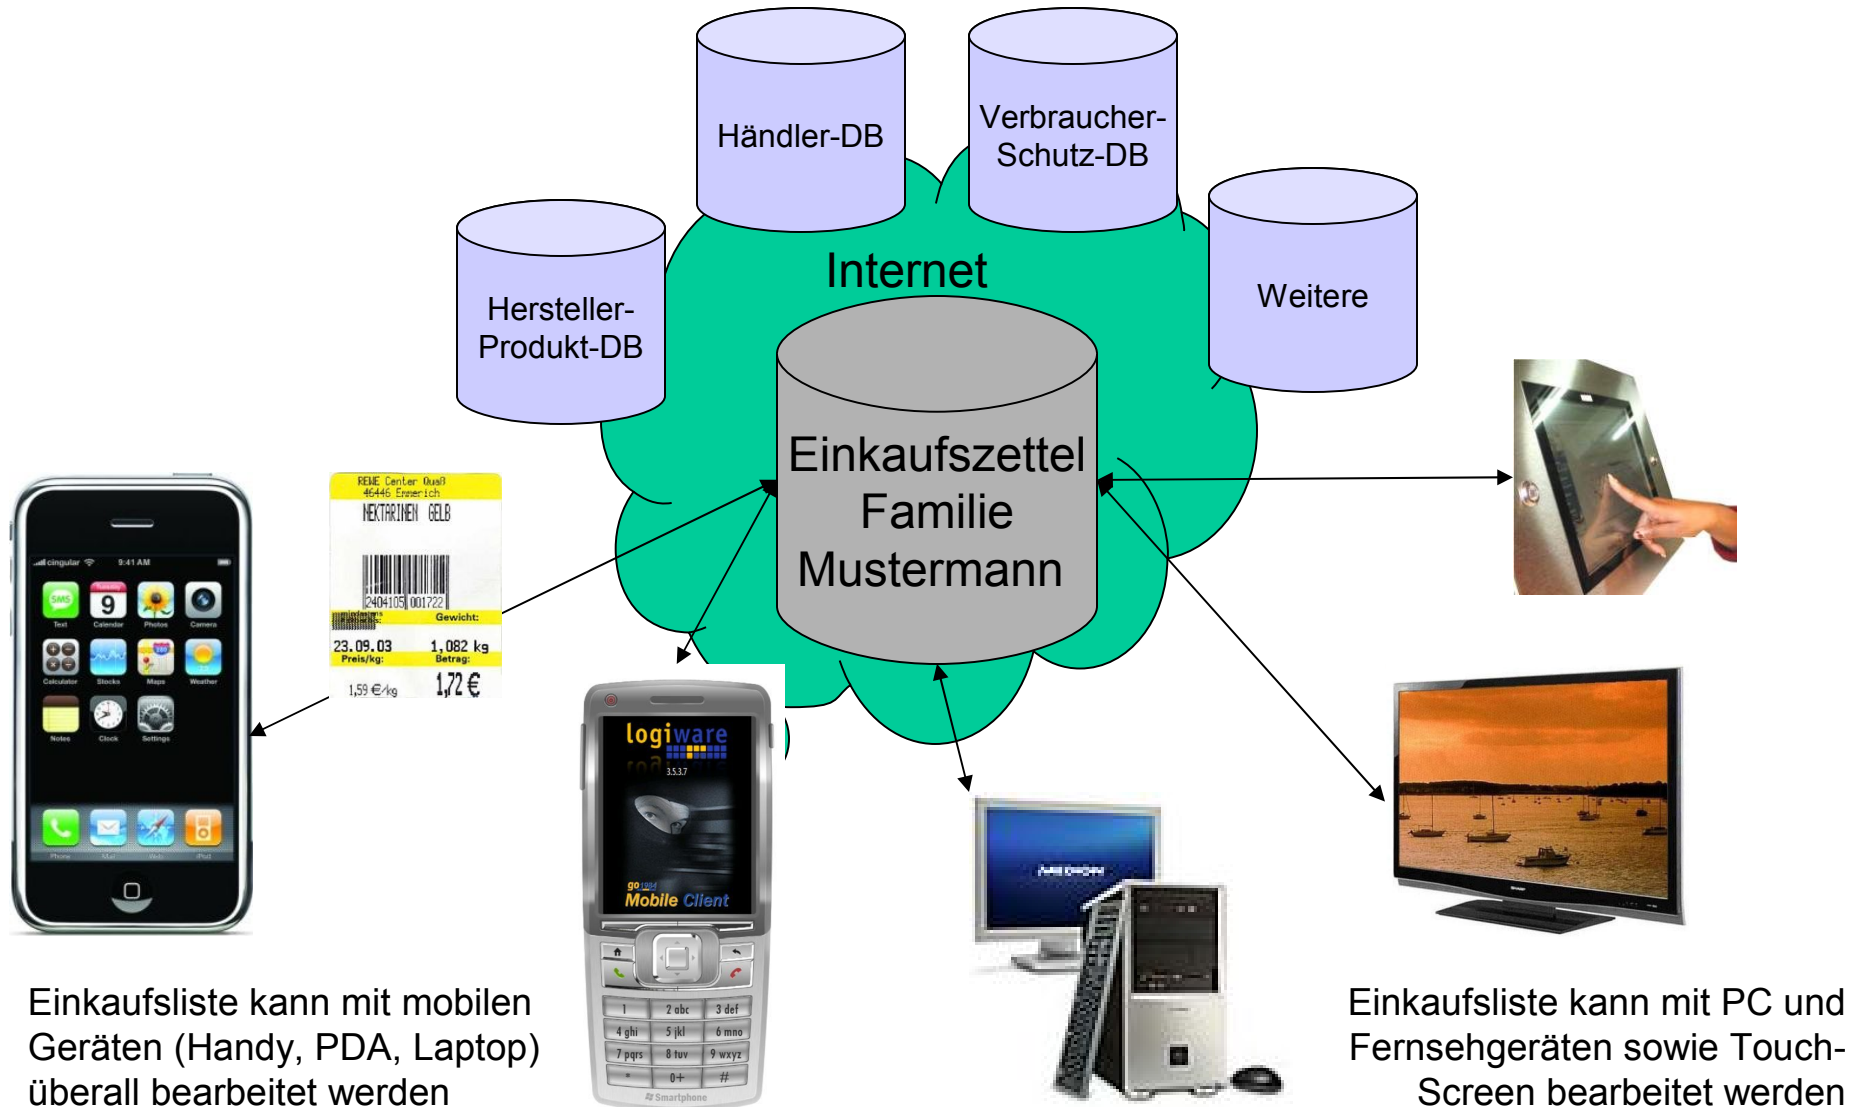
Händler-DB

Verbraucher-Schutz-DB

Hersteller-Produkt-DB

Internet

Weitere

Einkaufszettel Familie Mustermann

REWE Center Quaß
46446 Emmerich
NEKTARINEN GELB
2404105 001722
Gewicht:
23.09.03 1,082 kg
Preis/kg: Betrag:
1,59 €/kg 1,72 €

cingular 9:41 AM
9
Text Calendar Photos Camera
Calculator Stocks Maps Weather
Notes Clock Settings
Phone Mail Web iPod

logiware
3.5.3.7
go
Mobile Client
1 2 abc 3 def
4 ghi 5 jkl 6 mno
7 pqrs 8 tuv 9 wxyz
* 0+ #
Smartphone

MEDION

SHARP

Einkaufsliste kann mit mobilen Geräten (Handy, PDA, Laptop) überall bearbeitet werden

Einkaufsliste kann mit PC und Fernsehgeräten sowie Touch-Screen bearbeitet werden